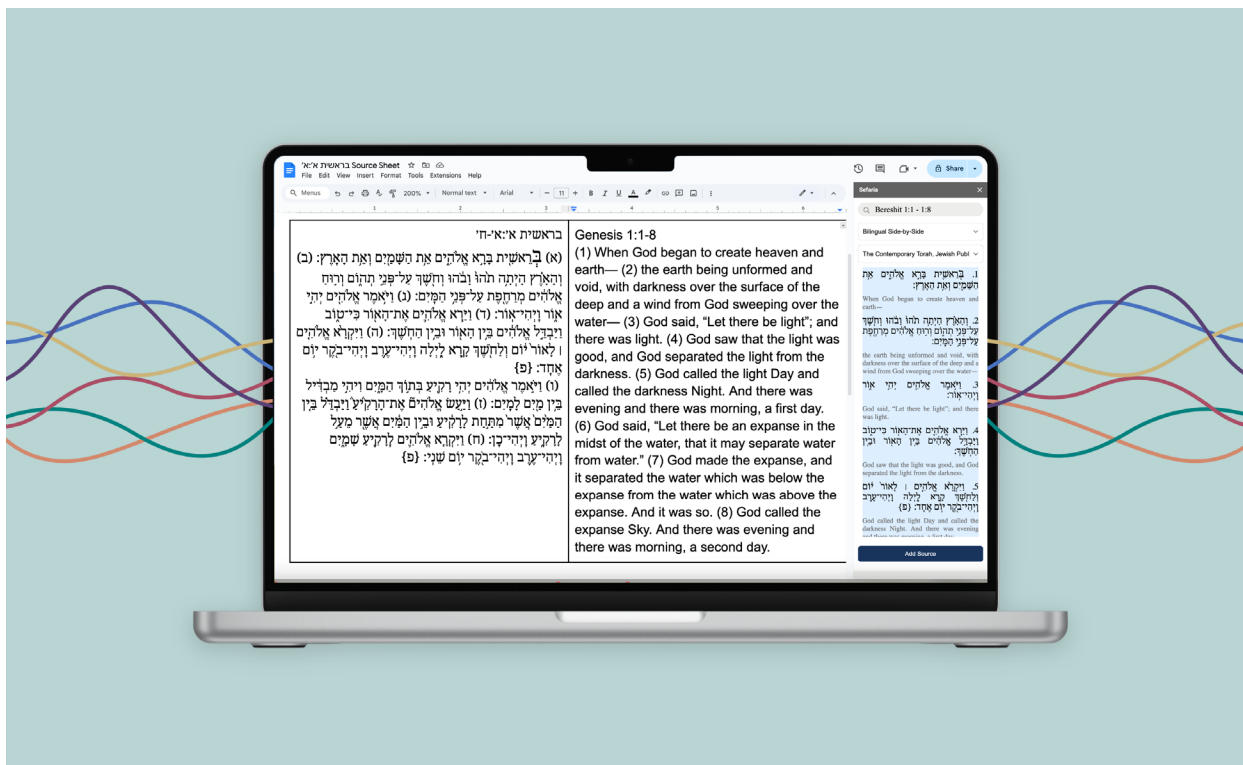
בראשית א׳:א׳ Source Sheet
File Edit View Insert Format Tools Extensions Help
Menus 200% Normal text Arial 11
Share

בראשית א׳:א׳-ח׳
(א) בְּרֵאשִׁית בָּרָא אֱלֹהִים אֵת הַשָּׁמַיִם וְאֵת הָאָרֶץ׃ (ב) וְהָאָרֶץ הָיְתָה תֹהוּ וָבֹהוּ וְחֹשֶׁךְ עַל־פְּנֵי תְהוֹם וְרוּחַ אֱלֹהִים מְרַחֶפֶת עַל־פְּנֵי הַמָּיִם׃ (ג) וַיֹּאמֶר אֱלֹהִים יְהִי אוֹר וַיְהִי־אוֹר׃ (ד) וַיַּרְא אֱלֹהִים אֶת־הָאוֹר כִּי־טוֹב וַיַּבְדֵּל אֱלֹהִים בֵּין הָאוֹר וּבֵין הַחֹשֶׁךְ׃ (ה) וַיִּקְרָא אֱלֹהִים ׀ לָאוֹר יוֹם וְלַחֹשֶׁךְ קָרָא לָיְלָה וַיְהִי־עֶרֶב וַיְהִי־בֹקֶר יוֹם אֶחָד׃ {פ}
(ו) וַיֹּאמֶר אֱלֹהִים יְהִי רָקִיעַ בְּתוֹךְ הַמָּיִם וִיהִי מַבְדִּיל בֵּין מַיִם לָמָיִם׃ (ז) וַיַּעַשׂ אֱלֹהִים אֶת־הָרָקִיעַ וַיַּבְדֵּל בֵּין הַמַּיִם אֲשֶׁר מִתַּחַת לָרָקִיעַ וּבֵין הַמַּיִם אֲשֶׁר מֵעַל לָרָקִיעַ וַיְהִי־כֵן׃ (ח) וַיִּקְרָא אֱלֹהִים לָרָקִיעַ שָׁמָיִם וַיְהִי־עֶרֶב וַיְהִי־בֹקֶר יוֹם שֵׁנִי׃ {פ}

Genesis 1:1-8
(1) When God began to create heaven and earth— (2) the earth being unformed and void, with darkness over the surface of the deep and a wind from God sweeping over the water— (3) God said, "Let there be light"; and there was light. (4) God saw that the light was good, and God separated the light from the darkness. (5) God called the light Day and called the darkness Night. And there was evening and there was morning, a first day. (6) God said, "Let there be an expanse in the midst of the water, that it may separate water from water." (7) God made the expanse, and it separated the water which was below the expanse from the water which was above the expanse. And it was so. (8) God called the expanse Sky. And there was evening and there was morning, a second day.

Sefaria
Bereshit 1:1 - 1:8
Bilingual Side-by-Side
The Contemporary Torah, Jewish Publ
1. בְּרֵאשִׁית בָּרָא אֱלֹהִים אֵת הַשָּׁמַיִם וְאֵת הָאָרֶץ׃
When God began to create heaven and earth—
2. וְהָאָרֶץ הָיְתָה תֹהוּ וָבֹהוּ וְחֹשֶׁךְ עַל־פְּנֵי תְהוֹם וְרוּחַ אֱלֹהִים מְרַחֶפֶת עַל־פְּנֵי הַמָּיִם׃
the earth being unformed and void, with darkness over the surface of the deep and a wind from God sweeping over the water—
3. וַיֹּאמֶר אֱלֹהִים יְהִי אוֹר וַיְהִי־אוֹר׃
God said, "Let there be light"; and there was light.
4. וַיַּרְא אֱלֹהִים אֶת־הָאוֹר כִּי־טוֹב וַיַּבְדֵּל אֱלֹהִים בֵּין הָאוֹר וּבֵין הַחֹשֶׁךְ׃
God saw that the light was good, and God separated the light from the darkness.
5. וַיִּקְרָא אֱלֹהִים ׀ לָאוֹר יוֹם וְלַחֹשֶׁךְ קָרָא לָיְלָה וַיְהִי־עֶרֶב וַיְהִי־בֹקֶר יוֹם אֶחָד׃ {פ}
God called the light Day and called the darkness Night. And there was evening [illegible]
Add Source